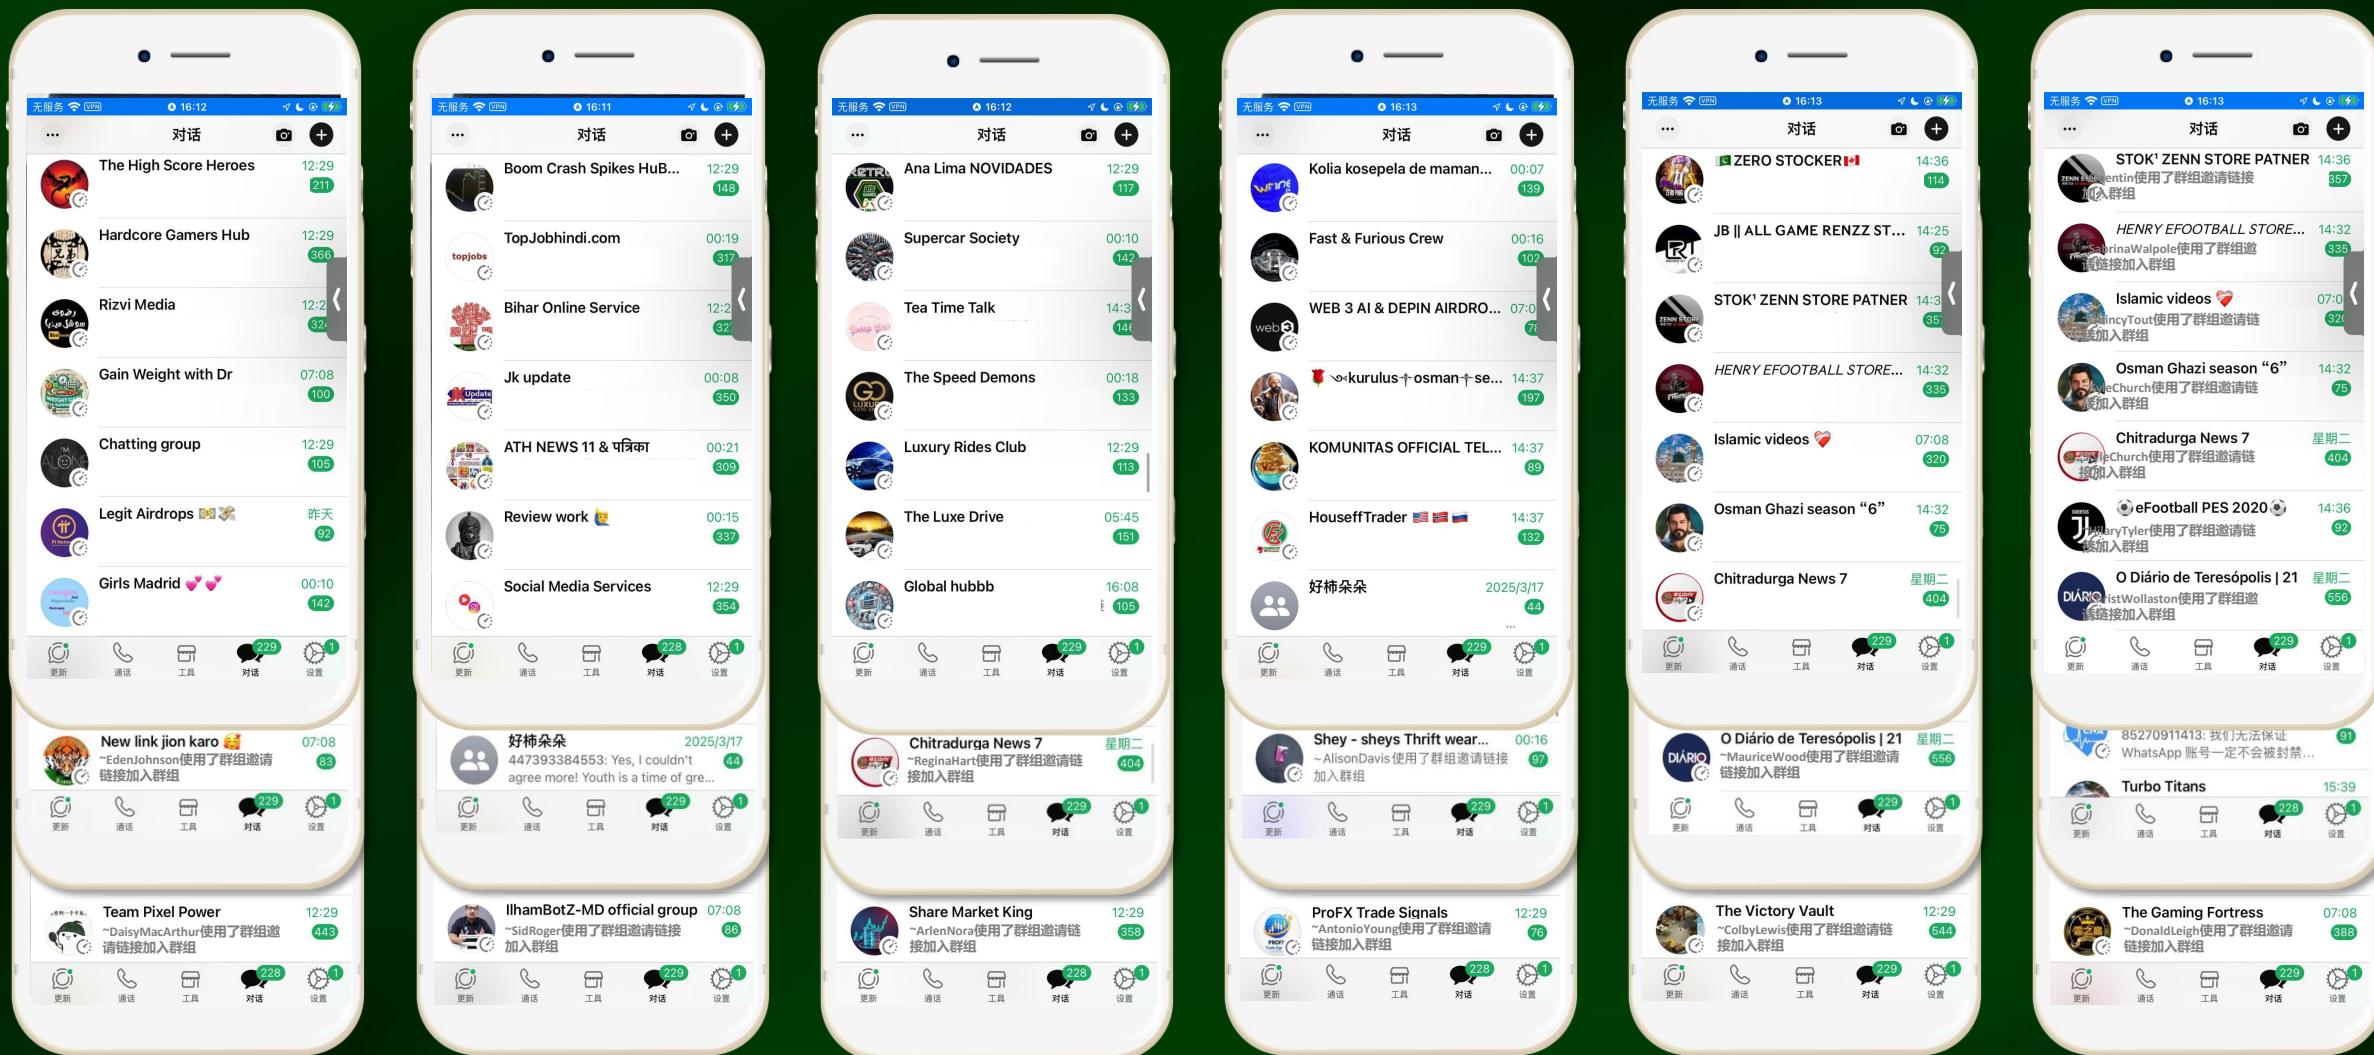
无服务 16:12
对话
The High Score Heroes 12:29 211
Hardcore Gamers Hub 12:29 366
Rizvi Media 12:2 32
Gain Weight with Dr 07:08 100
Chatting group 12:29 105
Legit Airdrops 昨天 92
Girls Madrid 00:10 142
更新 通话 工具 229 对话 1 设置

New link jion karo 07:08
~EdenJohnson使用了群组邀请链接加入群组 83
更新 通话 工具 229 对话 1 设置

Team Pixel Power 12:29
~DaisyMacArthur使用了群组邀请链接加入群组 443
更新 通话 工具 228 对话 1 设置

无服务 16:11
对话
Boom Crash Spikes HuB... 12:29 148
TopJobhindi.com 00:19 317
Bihar Online Service 12:2 32
Jk update 00:08 350
ATH NEWS 11 & पत्रिका 00:21 309
Review work 00:15 337
Social Media Services 12:29 354
更新 通话 工具 228 对话 1 设置

好柿朵朵 2025/3/17
447393384553: Yes, I couldn't agree more! Youth is a time of gre... 44
更新 通话 工具 229 对话 1 设置

IlhamBotZ-MD official group 07:08
~SidRoger使用了群组邀请链接加入群组 86
更新 通话 工具 229 对话 1 设置

无服务 16:12
对话
Ana Lima NOVIDADES 12:29 117
Supercar Society 00:10 142
Tea Time Talk 14:3 146
The Speed Demons 00:18 133
Luxury Rides Club 12:29 113
The Luxe Drive 05:45 151
Global hubbb 16:08 105
更新 通话 工具 229 对话 1 设置

Chitradurga News 7 星期二
~ReginaHart使用了群组邀请链接加入群组 404
更新 通话 工具 229 对话 1 设置

Share Market King 12:29
~ArlenNora使用了群组邀请链接加入群组 358
更新 通话 工具 228 对话 1 设置

无服务 16:13
对话
Kolia kosepela de maman... 00:07 139
Fast & Furious Crew 00:16 102
WEB 3 AI & DEPIN AIRDRO... 07:0 78
kurulus osman se... 14:37 197
KOMUNITAS OFFICIAL TEL... 14:37 89
HouseffTrader 14:37 132
好柿朵朵 2025/3/17 44
更新 通话 工具 229 对话 1 设置

Shey - sheys Thrift wear... 00:16
~AlisonDavis使用了群组邀请链接加入群组 97
更新 通话 工具 229 对话 1 设置

ProFX Trade Signals 12:29
~AntonioYoung使用了群组邀请链接加入群组 76
更新 通话 工具 228 对话 1 设置

无服务 16:13
对话
ZERO STOCKER 14:36 114
JB || ALL GAME RENZZ ST... 14:25 92
STOK' ZENN STORE PATNER 14:3 357
HENRY EFOOTBALL STORE... 14:32 335
Islamic videos 07:08 320
Osman Ghazi season "6" 14:32 75
Chitradurga News 7 星期二 404
更新 通话 工具 229 对话 1 设置

O Diário de Teresópolis | 21 星期二
~MauriceWood使用了群组邀请链接加入群组 556
更新 通话 工具 229 对话 1 设置

The Victory Vault 12:29
~ColbyLewis使用了群组邀请链接加入群组 544
更新 通话 工具 229 对话 1 设置

无服务 16:13
对话
STOK' ZENN STORE PATNER 14:36
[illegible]entin使用了群组邀请链接加入群组 357
HENRY EFOOTBALL STORE... 14:32
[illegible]rinaWalpole使用了群组邀请链接加入群组 335
Islamic videos 07:0
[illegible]incyTout使用了群组邀请链接加入群组 320
Osman Ghazi season "6" 14:32
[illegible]eChurch使用了群组邀请链接加入群组 75
Chitradurga News 7 星期二
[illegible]eChurch使用了群组邀请链接加入群组 404
eFootball PES 2020 14:36
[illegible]aryTyler使用了群组邀请链接加入群组 92
O Diário de Teresópolis | 21 星期二
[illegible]istWollaston使用了群组邀请链接加入群组 556
更新 通话 工具 229 对话 1 设置

85270911413: 我们无法保证WhatsApp 账号一定不会被封禁... 91
Turbo Titans 15:39
更新 通话 工具 228 对话 1 设置

The Gaming Fortress 07:08
~DonaldLeigh使用了群组邀请链接加入群组 388
更新 通话 工具 229 对话 1 设置